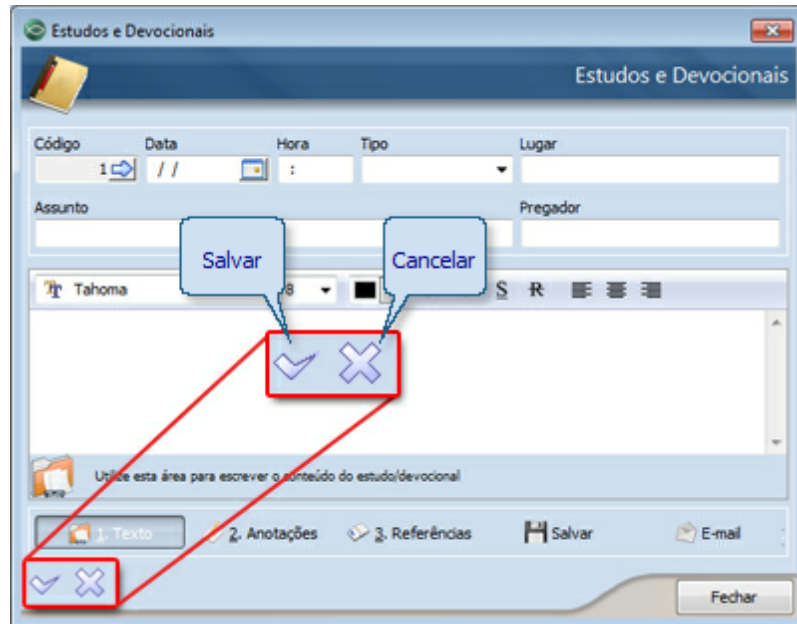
Estudos e Devocionais

Estudos e Devocionais

Código
1
Data
/ /
Hora
:
Tipo
Lugar

Assunto
Pregador

Salvar
Cancelar

Tahoma
8
S R

Utilize esta área para escrever o conteúdo do estudo/devocional

1. Texto
2. Anotações
3. Referências
Salvar
E-mail

Fechar